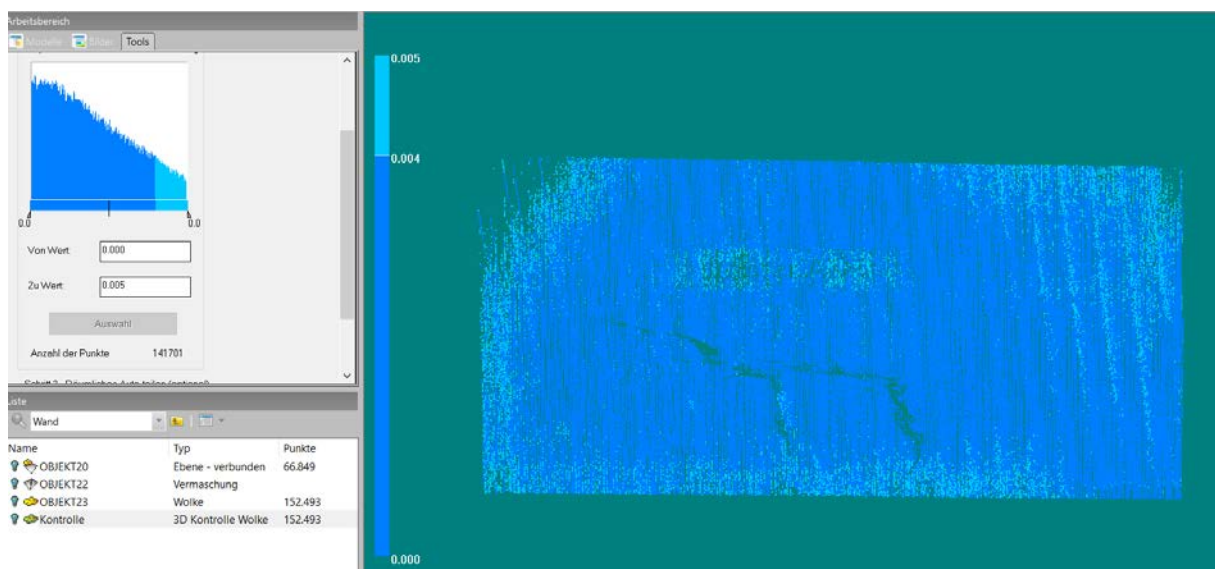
Arbeitsbereich
Modelle Bilder Tools

0.0 0.0

Von Wert 0.000

Zu Wert 0.005

Auswahl

Anzahl der Punkte 141701

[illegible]

Liste
Wand

| Name | Typ | Punkte |
|---|---|---|
| OBJEKT20 | Ebene - verbunden | 66.849 |
| OBJEKT22 | Vermaschung | |
| OBJEKT23 | Wolke | 152.493 |
| Kontrolle | 3D Kontrolle Wolke | 152.493 |

0.005
0.004
0.000